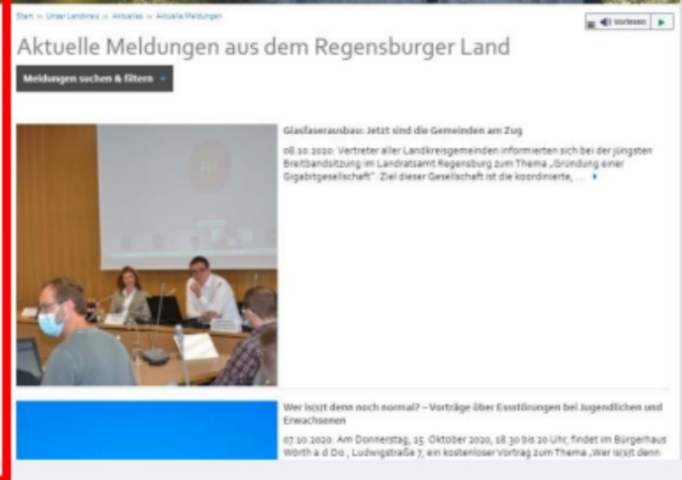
Start » Unser Landkreis » Aktuelles » Aktuelle Meldungen

vorlesen

Aktuelle Meldungen aus dem Regensburger Land

Meldungen suchen & filtern

Glasfaserausbau: Jetzt sind die Gemeinden am Zug

08.10.2020: Vertreter aller Landkreisgemeinden informierten sich bei der jüngsten Breitbandsitzung im Landratsamt Regensburg zum Thema „Gründung einer Gigabitgesellschaft". Ziel dieser Gesellschaft ist die koordinierte, ...

Wer is(s)t denn noch normal? – Vorträge über Essstörungen bei Jugendlichen und Erwachsenen

07.10.2020: Am Donnerstag, 15. Oktober 2020, 18.30 bis 20 Uhr, findet im Bürgerhaus Wörth a.d.Do., Ludwigstraße 7, ein kostenloser Vortrag zum Thema „Wer is(s)t denn